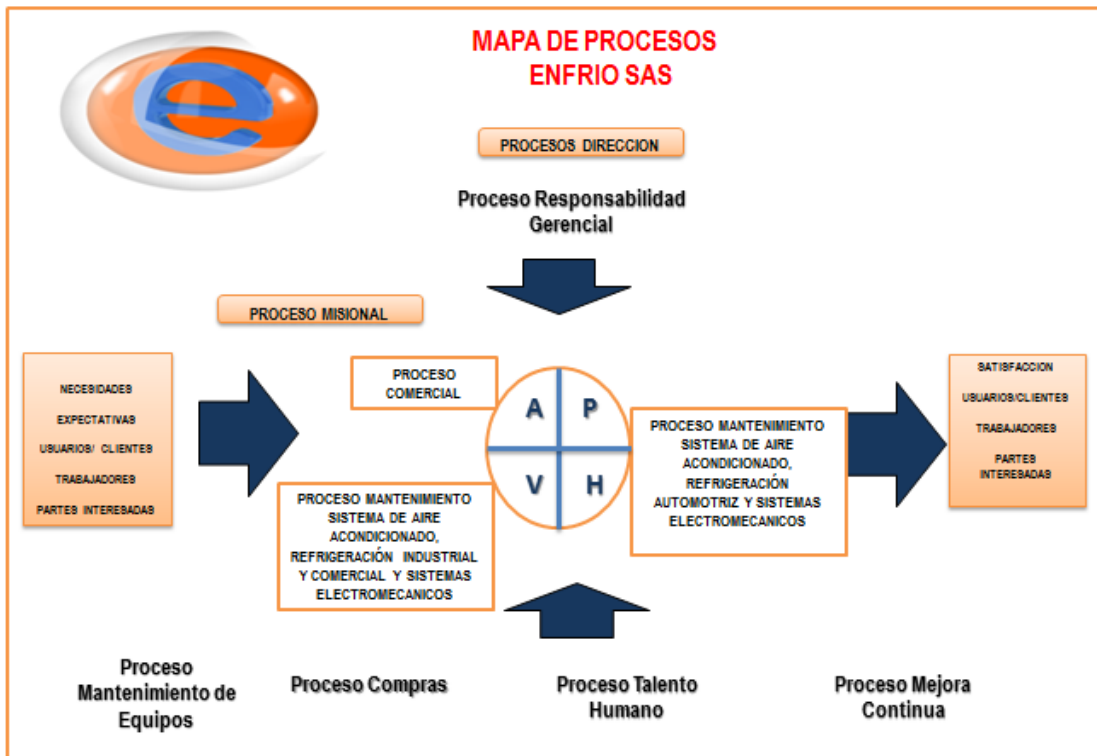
MAPA DE PROCESOS
ENFRIO SAS

PROCESOS DIRECCION

Proceso Responsabilidad Gerencial

PROCESO MISIONAL

NECESIDADES
EXPECTATIVAS
USUARIOS/ CLIENTES
TRABAJADORES
PARTES INTERESADAS

PROCESO COMERCIAL

A P
V H

PROCESO MANTENIMIENTO SISTEMA DE AIRE ACONDICIONADO, REFRIGERACIÓN AUTOMOTRIZ Y SISTEMAS ELECTROMECANICOS

PROCESO MANTENIMIENTO SISTEMA DE AIRE ACONDICIONADO, REFRIGERACIÓN INDUSTRIAL Y COMERCIAL Y SISTEMAS ELECTROMECANICOS

SATISFACCION
USUARIOS/CLIENTES
TRABAJADORES
PARTES INTERESADAS

Proceso Mantenimiento de Equipos

Proceso Compras

Proceso Talento Humano

Proceso Mejora Continua